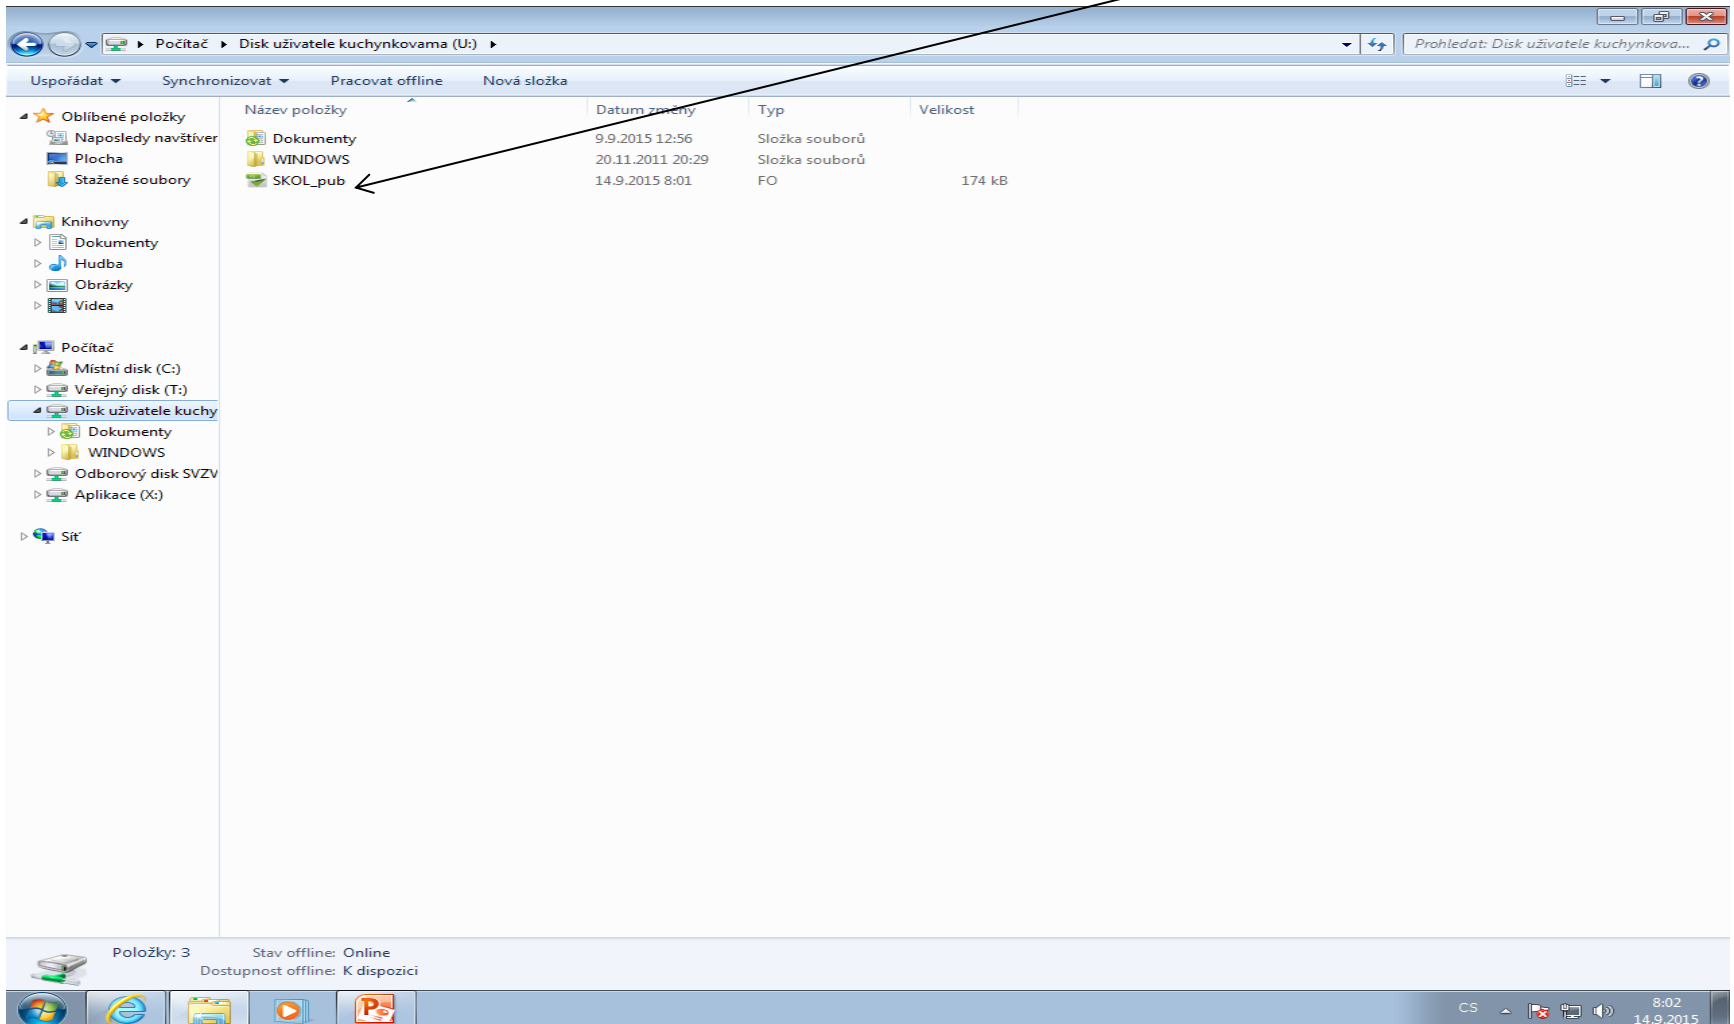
Počítač ▸ Disk uživatele kuchynkovama (U:) ▸

Prohledat: Disk uživatele kuchynkova...

Uspořádat ▾ Synchronizovat ▾ Pracovat offline Nová složka

Oblíbené položky
Naposledy navštíver
Plocha
Stažené soubory

Knihovny
Dokumenty
Hudba
Obrázky
Videa

Počítač
Místní disk (C:)
Veřejný disk (T:)
Disk uživatele kuchy
Dokumenty
WINDOWS
Odborový disk SVZV
Aplikace (X:)

Síť

| Název položky | Datum změny | Typ | Velikost |
|---|---|---|---|
| Dokumenty | 9.9.2015 12:56 | Složka souborů | |
| WINDOWS | 20.11.2011 20:29 | Složka souborů | |
| SKOL_pub | 14.9.2015 8:01 | FO | 174 kB |

Položky: 3 Stav offline: Online
Dostupnost offline: K dispozici

CS 8:02 14.9.2015